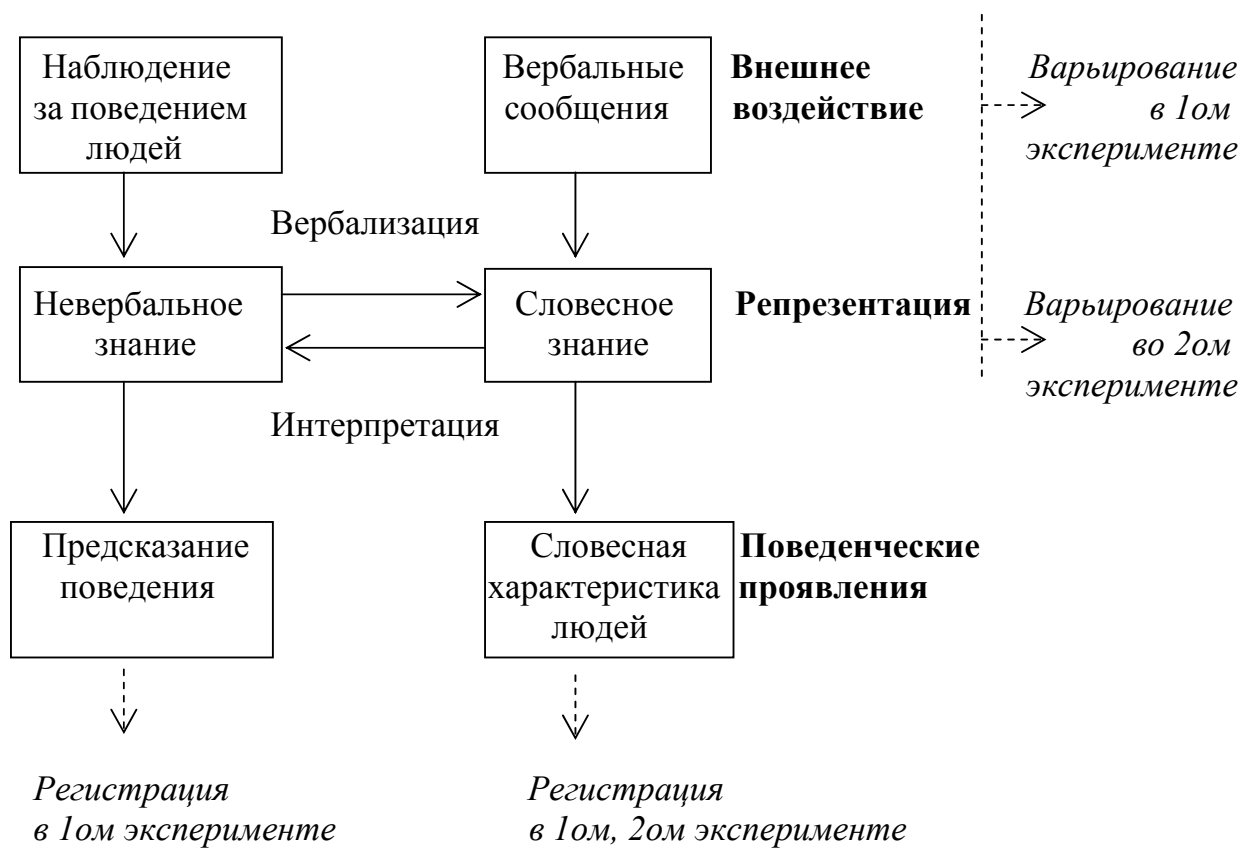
Наблюдение за поведением людей

Вербальные сообщения

**Внешнее воздействие**

*Варьирование в 1ом эксперименте*

Вербализация

Невербальное знание

Словесное знание

**Репрезентация**

*Варьирование во 2ом эксперименте*

Интерпретация

Предсказание поведения

Словесная характеристика людей

**Поведенческие проявления**

*Регистрация в 1ом эксперименте*

*Регистрация в 1ом, 2ом эксперименте*